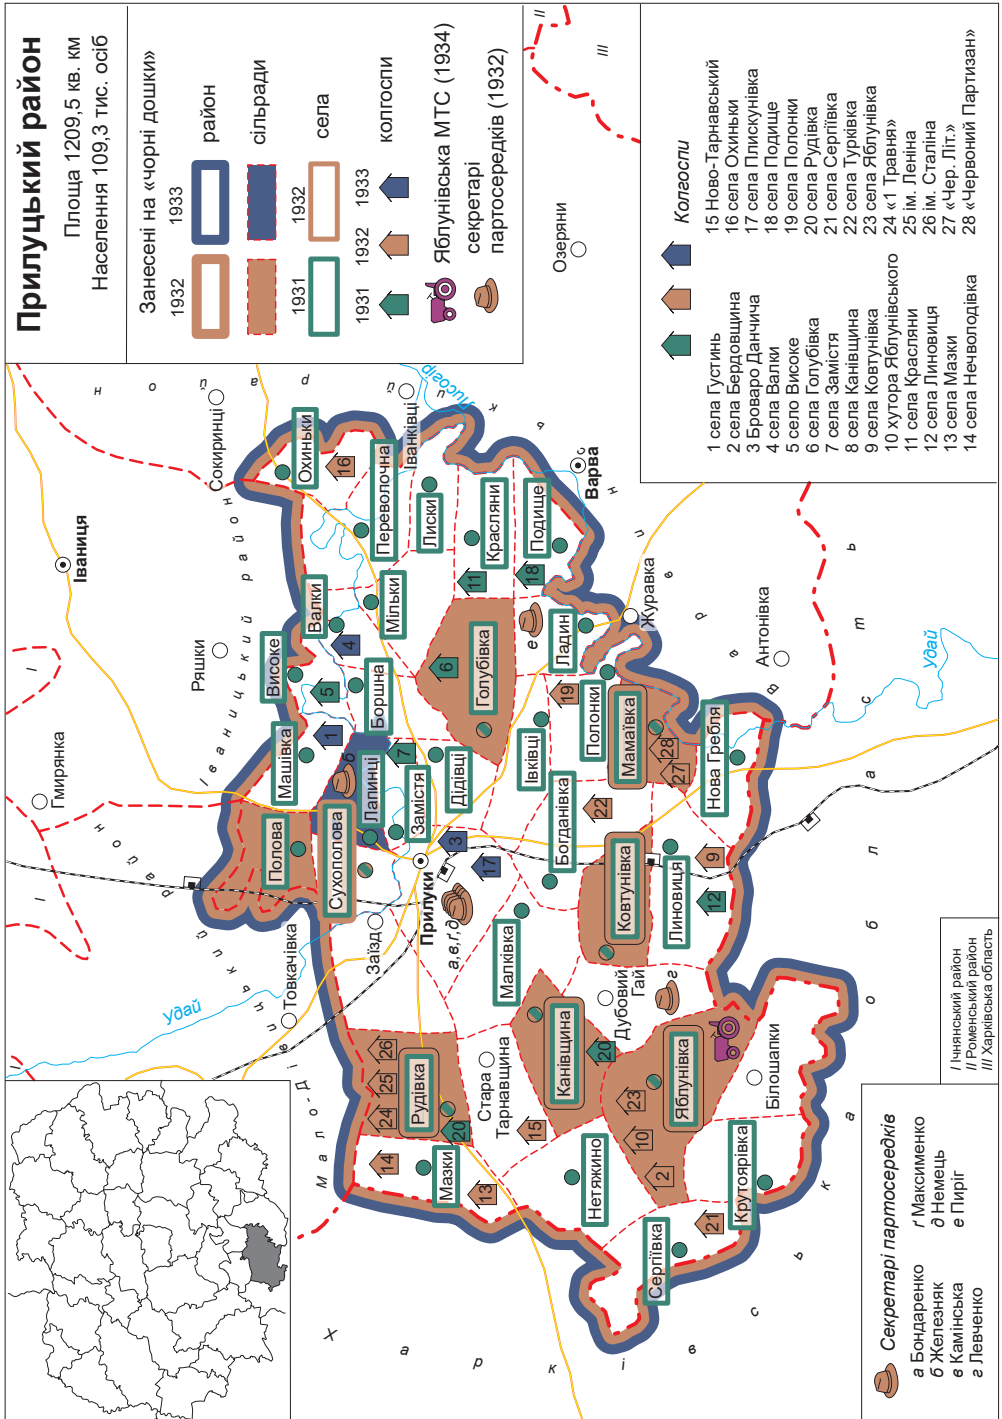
Прилуцький район

Площа 1209,5 кв. км
Населення 109,3 тис. осіб

Занесені на «чорні дошки»

1932 1933 район
сільради
1932 села
1931 1932 1933 колгоспи
Яблунівська МТС (1934)
секретарі партосередків (1932)

Колгоспи

1 села Густинь
2 села Бердовщина
3 Бровaро Данчича
4 села Валки
5 село Високе
6 села Голубівка
7 села Замістя
8 села Канівщина
9 села Ковтунівка
10 хутора Яблунівського
11 села Красляни
12 села Линовиця
13 села Мазки
14 села Нечволодівка
15 Ново-Тарнавський
16 села Охиньки
17 села Плискунівка
18 села Подище
19 села Полонки
20 села Рудівка
21 села Сергіївка
22 села Турківка
23 села Яблунівка
24 «1 Травня»
25 ім. Леніна
26 ім. Сталіна
27 «Чер. Літ.»
28 «Червоний Партизан»

Секретарі партосередків
а Бондаренко
б Железняк
в Камінська
г Левченко
ґ Максименко
д Немець
е Пиріг

I Ічнянський район
II Роменський район
III Харківська область

Іваниця
Гмирянка
Ряшки
Сокиринці
Іванківці
Озеряни
Варва
Журавка
Антонівка
Товкачівка
Заїзд
Прилуки
а,в,г,д
Стара Тарнавщина
Дубовий Гай
Білошапки
Удай
Лисогір
Охиньки
Переволочна
Лиски
Красляни
Подище
Валки
Мільки
Голубівка
Ладин
Високе
Борщна
Полонки
Машівка
Лапинці
Замістя
Дідівці
Івківці
Мамаївка
Нова Гребля
Полова
Сухополова
Богданівка
Ковтунівка
Линовиця
Малківка
Канівщина
Рудівка
Яблунівка
Мазки
Нетяжино
Кругоярівка
Сергіївка
Іченський район
Іваницький район
Малодівицький район
Харківська область
Роменський район
Полтавська область
Роменський район